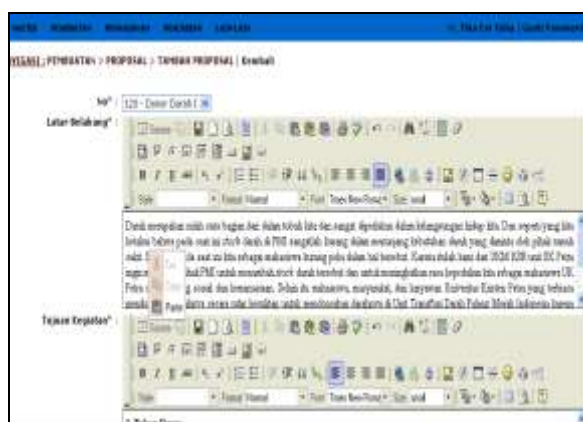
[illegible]

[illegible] : PEMBUATAN > PROPOSAL > TAMBAH PROPOSAL | Kembali

Ide* : 123 - Donor Darah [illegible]

Latar Belakang* :

Style | Format | Normal | Font | Times New Roman | Size | small

Darah merupakan salah satu bagian dari dalam tubuh kita dan sangat diperlukan dalam kelangsungan hidup kita. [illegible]

Cut
Copy
Paste

Tujuan Kegiatan* :

Style | Format | Normal | Font | Times New Roman | Size | small

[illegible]